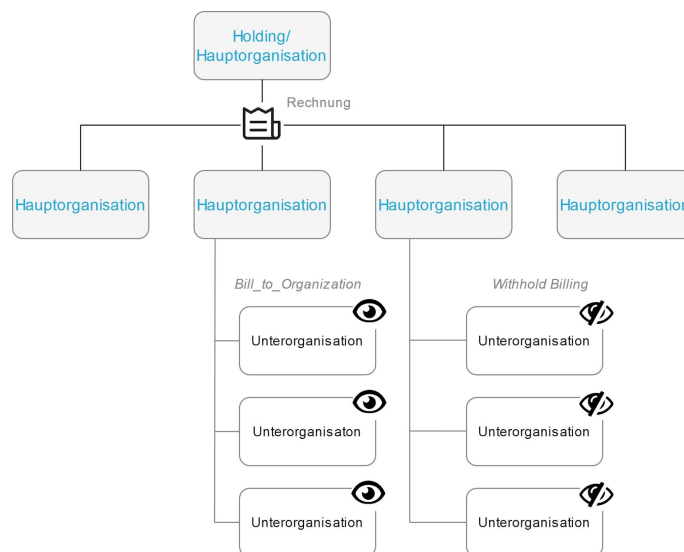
Holding/
Hauptorganisation

Rechnung

Hauptorganisation

Hauptorganisation

Hauptorganisation

Hauptorganisation

Bill_to_Organization

Unterorganisation

Unterorganisaton

Unterorganisation

Withhold Billing

Unterorganisation

Unterorganisation

Unterorganisation